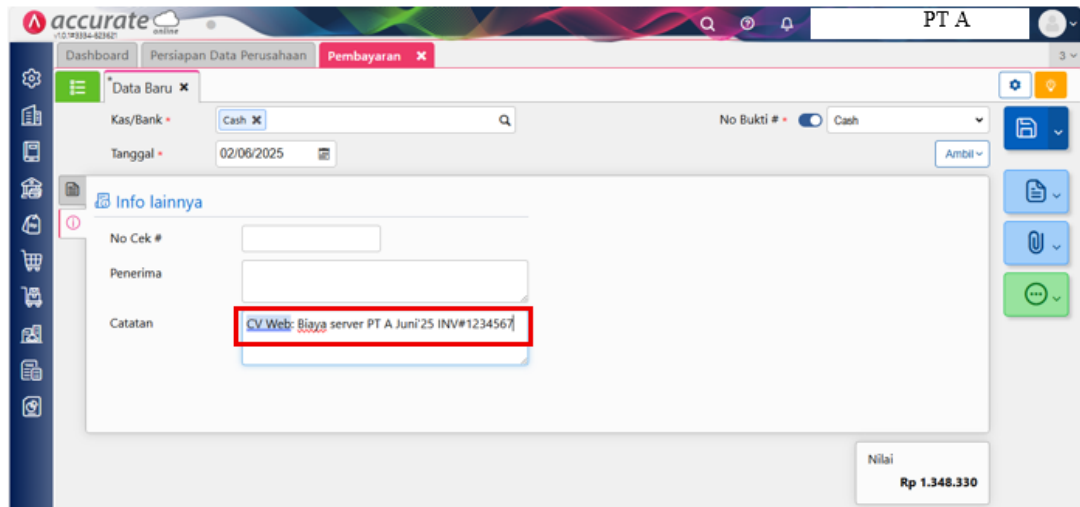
accurate online
v10.1#3334-523621

PT A

Dashboard | Persiapan Data Perusahaan | Pembayaran

3

*Data Baru

Kas/Bank *
Cash

No Bukti # *
Cash

Tanggal *
02/06/2025

Ambil

Info lainnya

No Cek #

Penerima

Catatan
CV Web: Biaya server PT A Juni'25 INV#1234567

Nilai
Rp 1.348.330